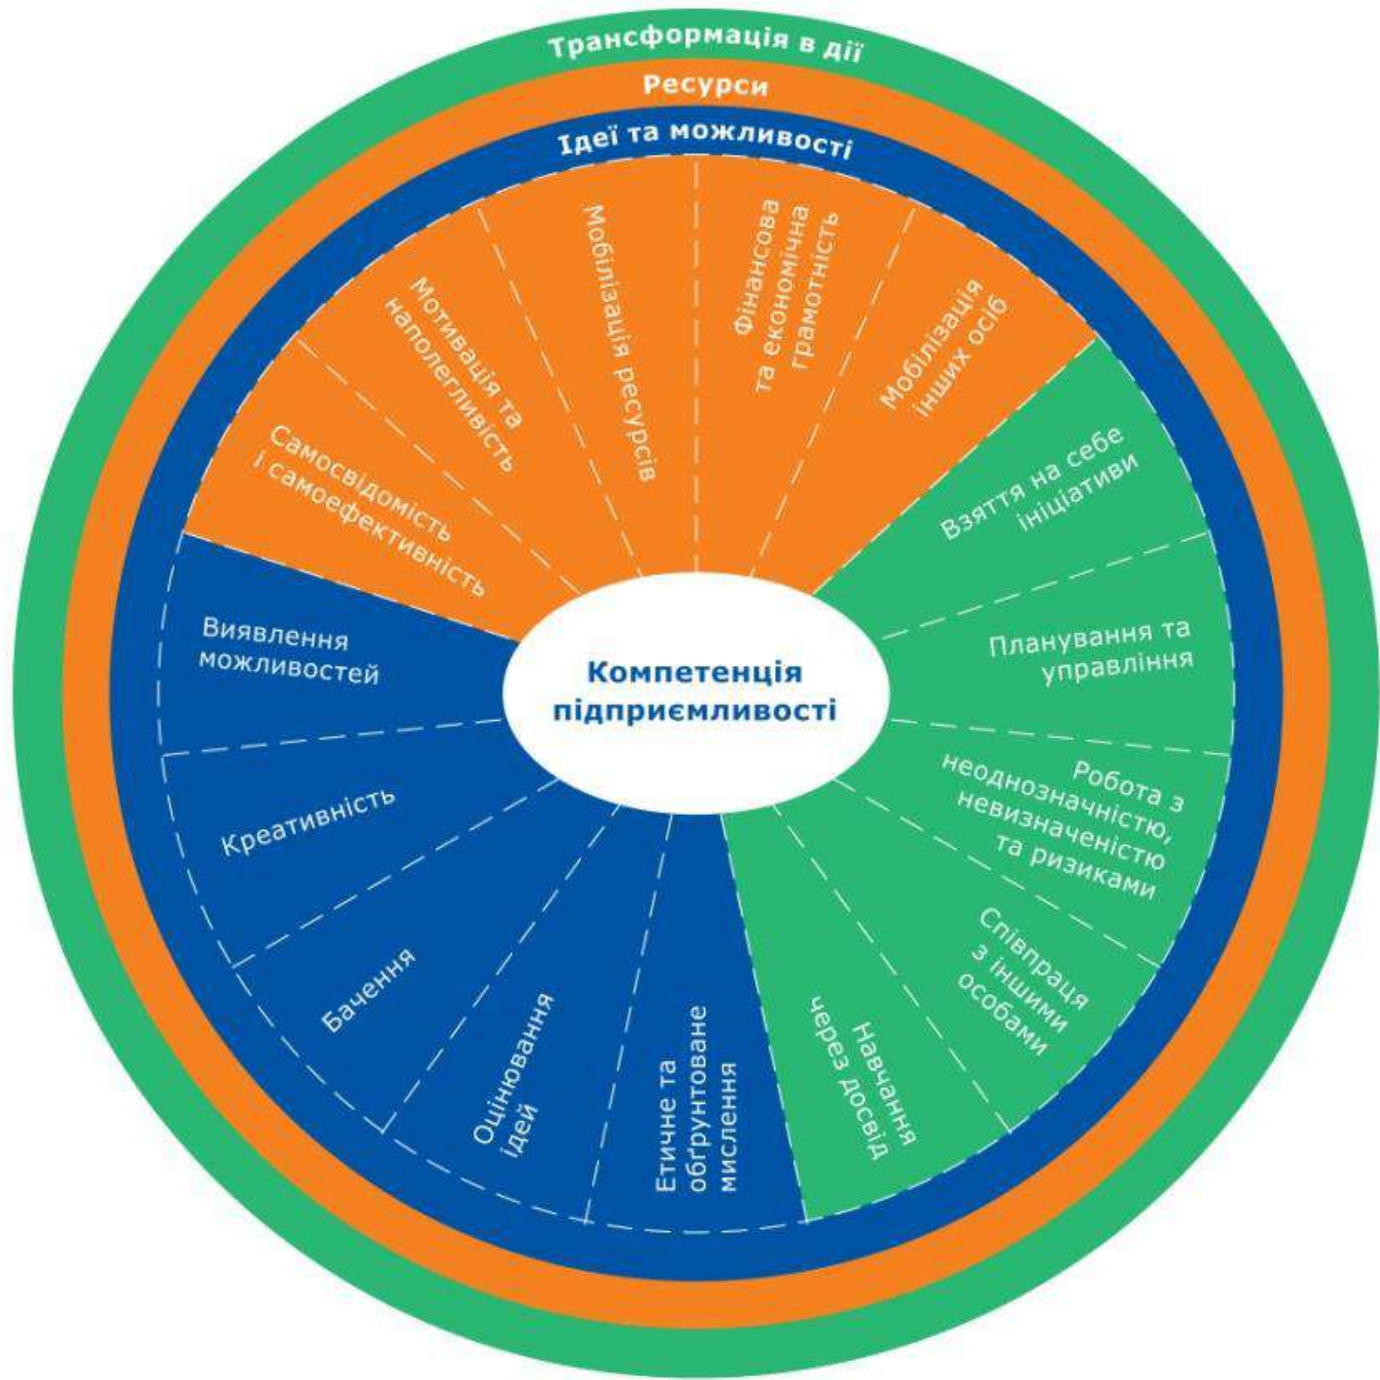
Трансформація в дії

Ресурси

Ідеї та можливості

Компетенція підприємливості

Самосвідомість і самоефективність

Мотивація та наполегливість

Мобілізація ресурсів

Фінансова та економічна грамотність

Мобілізація інших осіб

Взяття на себе ініціативи

Планування та управління

Робота з неоднозначністю, невизначеністю та ризиками

Співпраця з іншими особами

Навчання через досвід

Етичне та обґрунтоване мислення

Оцінювання ідей

Бачення

Креативність

Виявлення можливостей